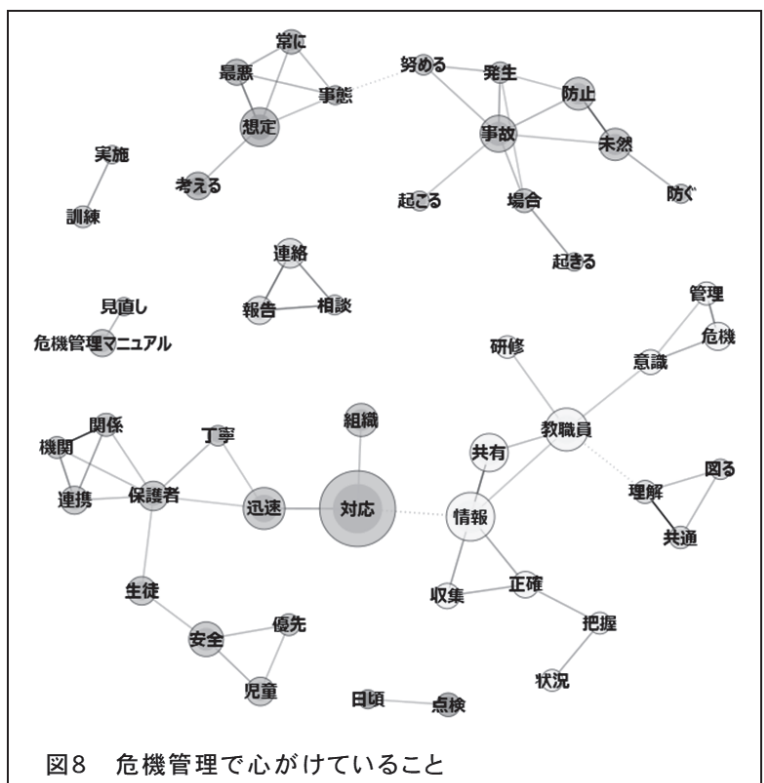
常に
最悪
事態
想定
考える
努める
発生
防止
事故
未然
防ぐ
起こる
場合
起きる
実施
訓練
連絡
報告
相談
見直し
危機管理マニュアル
管理
危機
研修
意識
関係
機関
連携
保護者
丁寧
迅速
組織
対応
共有
教職員
情報
理解
図る
共通
生徒
安全
優先
児童
収集
正確
把握
状況
日頃
点検

図8　危機管理で心がけていること